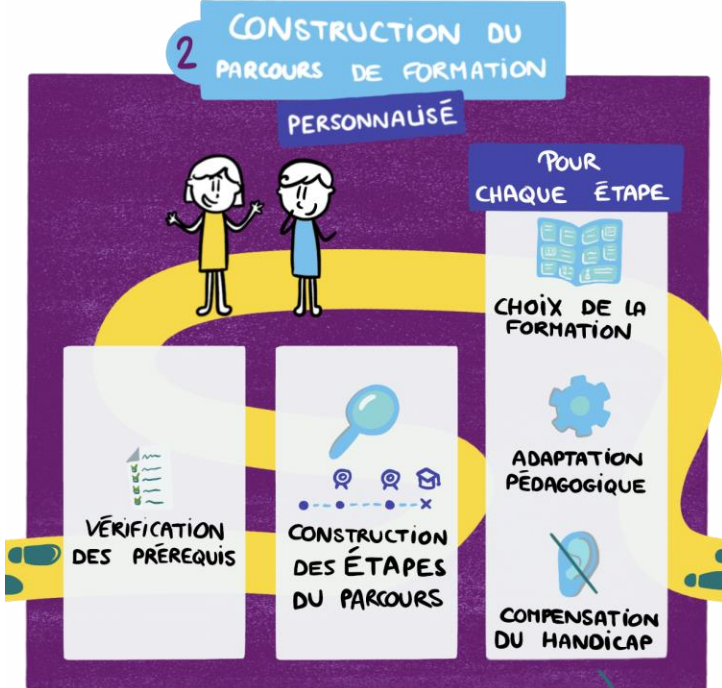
2 CONSTRUCTION DU PARCOURS DE FORMATION

PERSONNALISÉ

POUR CHAQUE ÉTAPE

CHOIX DE LA FORMATION

ADAPTATION PÉDAGOGIQUE

COMPENSATION DU HANDICAP

VÉRIFICATION DES PRÉREQUIS

CONSTRUCTION DES ÉTAPES DU PARCOURS